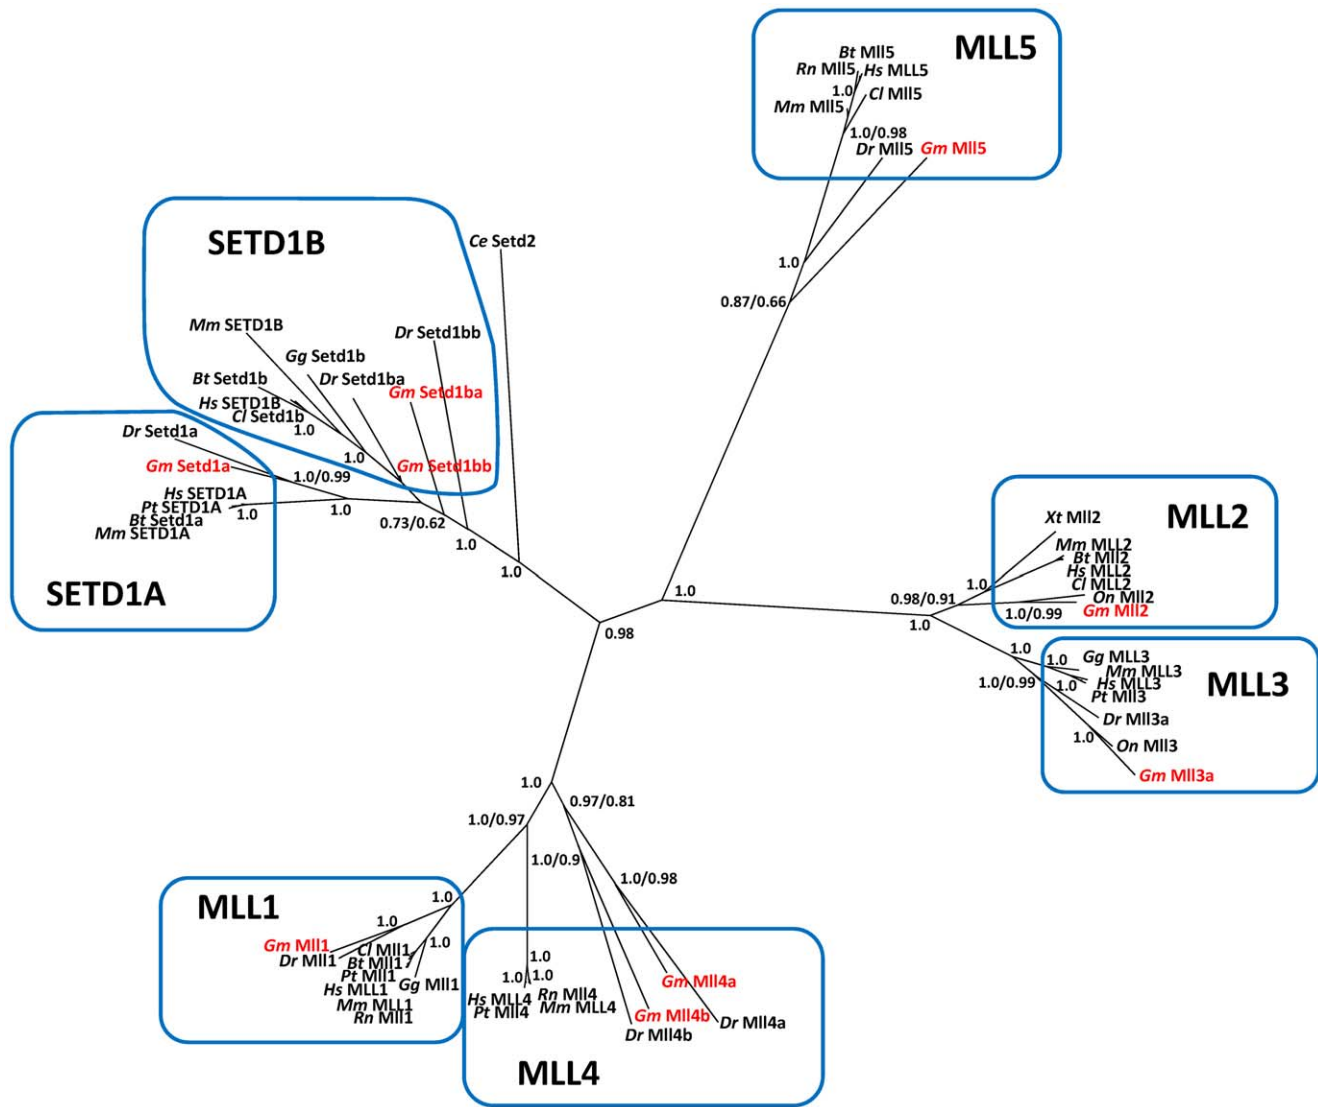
MLL5

Bt Mll5
Rn Mll5
Hs MLL5
1.0
Cl Mll5
Mm Mll5
1.0/0.98
Dr Mll5
Gm Mll5

SETD1B

Ce Setd2

Mm SETD1B
Dr Setd1bb
Gg Setd1b
Bt Setd1b
Dr Setd1ba
Gm Setd1ba
Hs SETD1B
Cl Setd1b
1.0
1.0
Gm Setd1bb

Dr Setd1a
Gm Setd1a
1.0/0.99
Hs SETD1A
Pt SETD1A
Bt Setd1a
1.0
Mm SETD1A
1.0
0.73/0.62
1.0
1.0

SETD1A

1.0
0.87/0.66

MLL2

Xt Mll2
Mm MLL2
Bt Mll2
Hs MLL2
1.0
Cl MLL2
0.98/0.91
On Mll2
1.0/0.99
Gm Mll2
1.0
1.0
0.98

1.0
Gg MLL3
1.0
Mm MLL3
Hs MLL3
1.0/0.99
1.0
Pt Mll3
MLL3
Dr Mll3a
1.0
On Mll3
Gm Mll3a

1.0
0.97/0.81
1.0/0.97
1.0/0.9
1.0/0.98

MLL1

1.0
1.0
Gm Mll1
Cl Mll1
1.0
Dr Mll1
Bt Mll17
Pt Mll1
Gg Mll1
Hs MLL1
Mm MLL1
Rn Mll1

1.0
1.0
1.0
Hs MLL4
Rn Mll4
Pt Mll4
Mm MLL4
Gm Mll4a
Gm Mll4b
Dr Mll4b
Dr Mll4a

MLL4